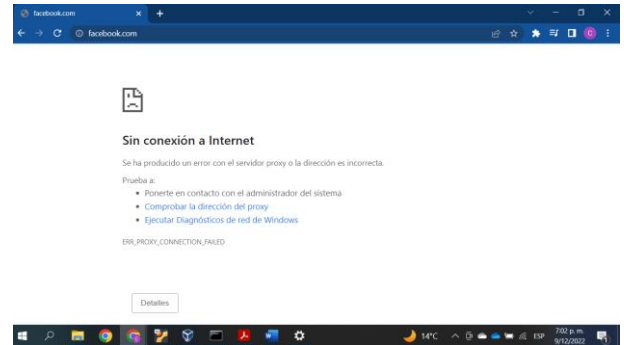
facebook.com
facebook.com

Sin conexión a Internet

Se ha producido un error con el servidor proxy o la dirección es incorrecta.

Prueba a:
• Ponerte en contacto con el administrador del sistema
• Comprobar la dirección del proxy
• Ejecutar Diagnósticos de red de Windows

ERR_PROXY_CONNECTION_FAILED

Detalles

14°C
ESP
7:02 p. m.
9/12/2022